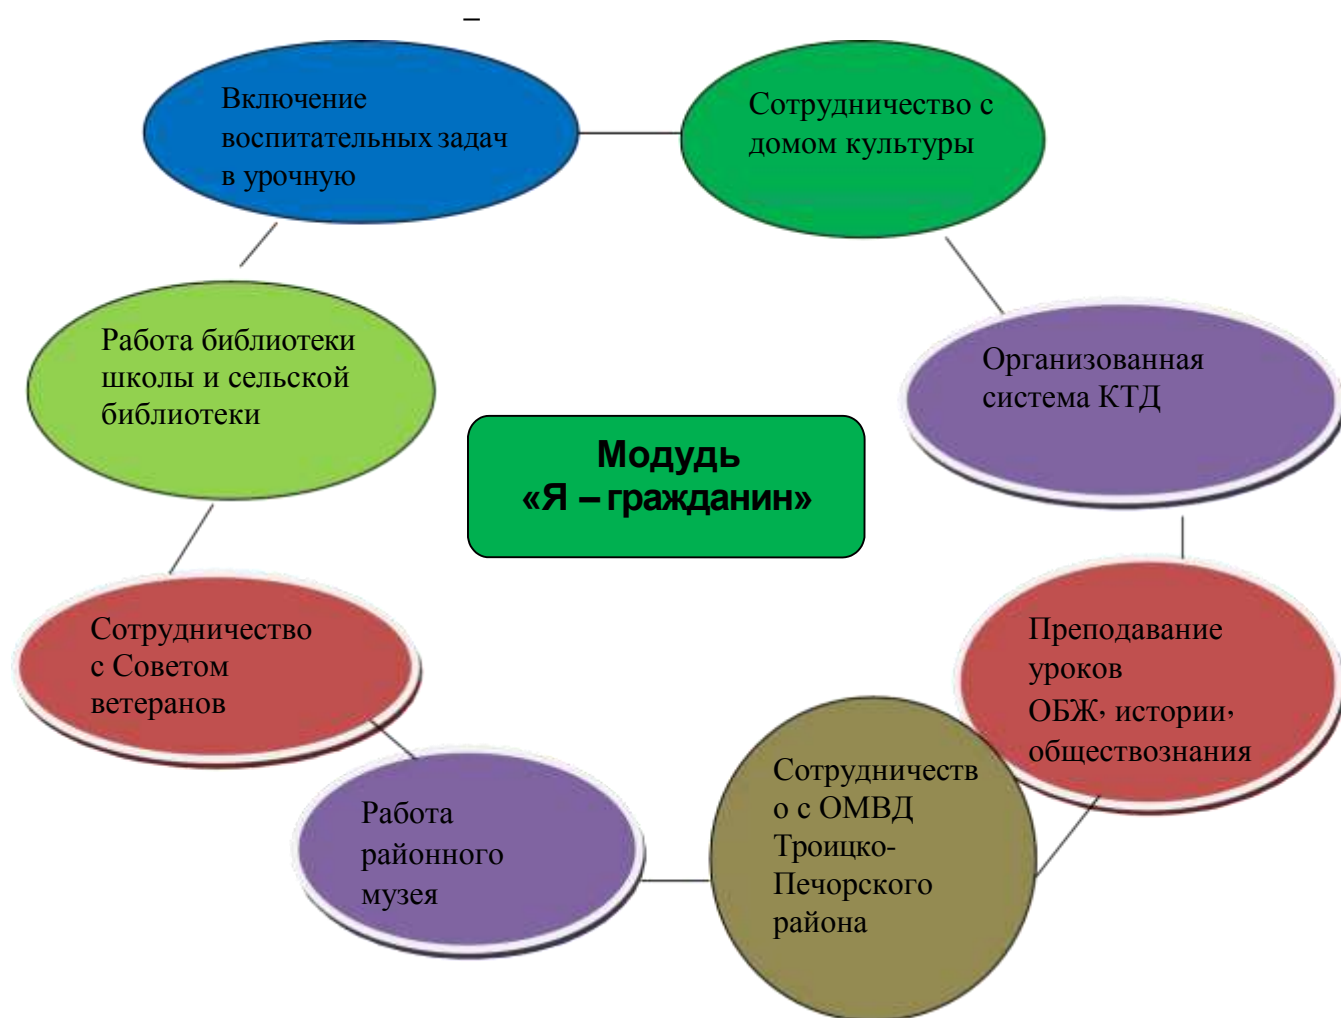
–

Включение воспитательных задач в урочную

Сотрудничество с домом культуры

Работа библиотеки школы и сельской библиотеки

Модудь «Я – гражданин»

Организованная система КТД

Сотрудничество с Советом ветеранов

Преподавание уроков ОБЖ, истории, обществознания

Работа районного музея

Сотрудничество с ОМВД Троицко-Печорского района